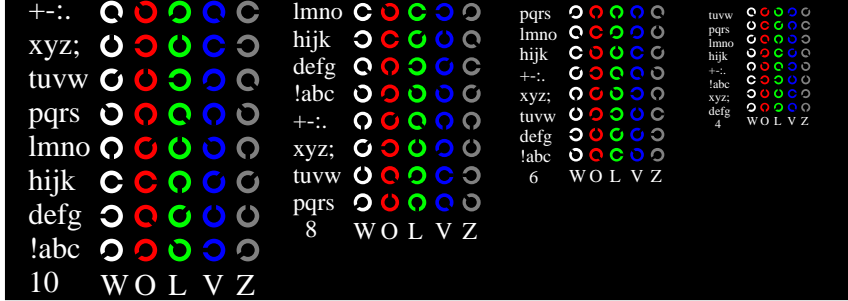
+-:.
xyz;
tuvw
pqrs
lmno
hijk
defg
!abc
10 W O L V Z

lmno
hijk
defg
!abc
+-:.
xyz;
tuvw
pqrs
8 W O L V Z

pqrs
lmno
hijk
+-:.
xyz;
tuvw
defg
!abc
6 W O L V Z

tuvw
pqrs
lmno
hijk
+-:.
!abc
xyz;
defg
4 W O L V Z